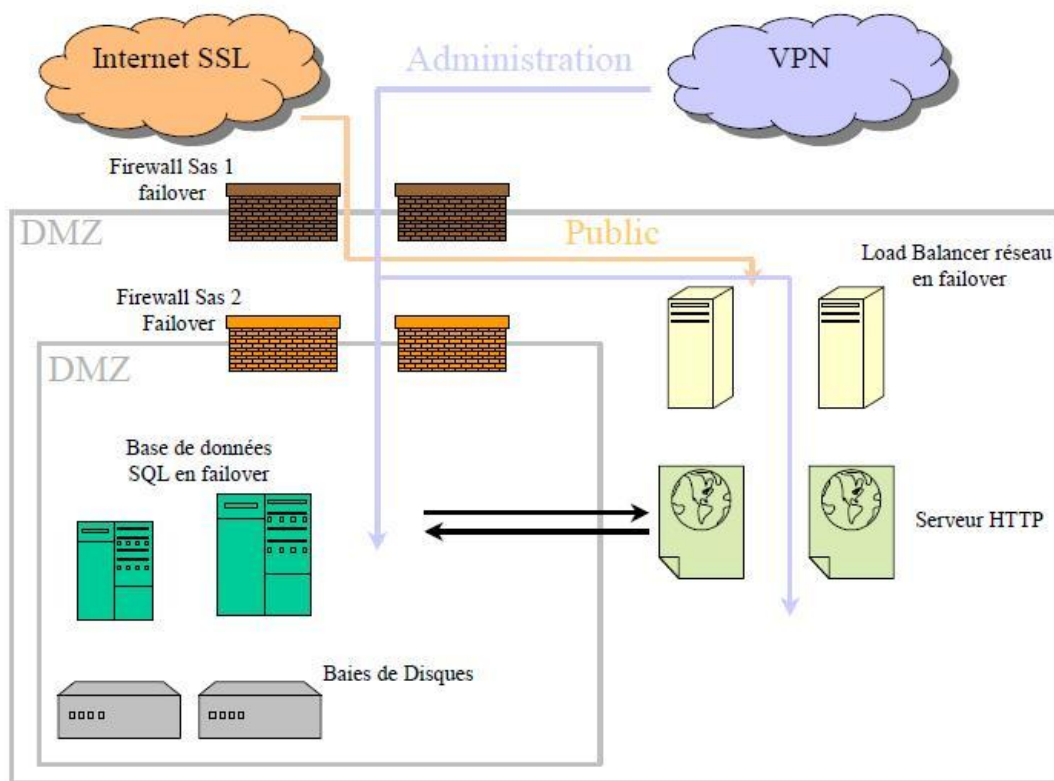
Internet SSL

Administration

VPN

Firewall Sas 1 failover

DMZ

Public

Load Balancer réseau en failover

Firewall Sas 2 Failover

DMZ

Base de données SQL en failover

Serveur HTTP

Baies de Disques